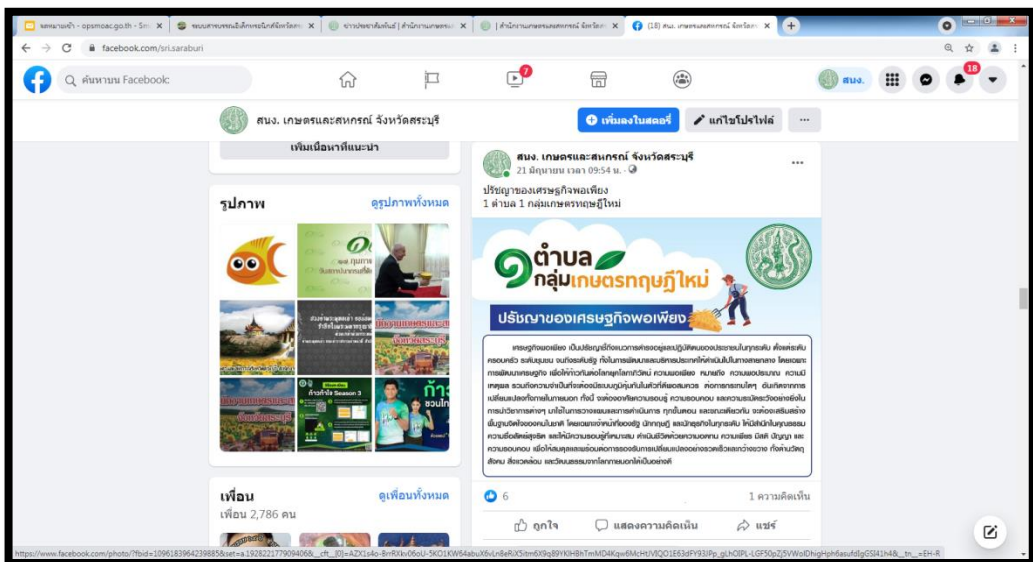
จดหมายเข้า - opsmoac.go.th - Sm | ระบบสารบรรณอิเล็กทรอนิกส์จังหวัดสระ | ข่าวประชาสัมพันธ์ | สำนักงานเกษตรฯ | สำนักงานเกษตรและสหกรณ์ จังหวัดสระ | (18) สนง. เกษตรและสหกรณ์ จังหวัดส

facebook.com/sri.saraburi

ค้นหาบน Facebook

7

สนง.

18

สนง. เกษตรและสหกรณ์ จังหวัดสระบุรี

เพิ่มลงในสตอรี่

แก้ไขโปรไฟล์

...

เพิ่มเนื้อหาที่แนะนำ

รูปภาพ

ดูรูปภาพทั้งหมด

เพื่อน

ดูเพื่อนทั้งหมด

เพื่อน 2,786 คน

สนง. เกษตรและสหกรณ์ จังหวัดสระบุรี

21 มิถุนายน เวลา 09:54 น.

ปรัชญาของเศรษฐกิจพอเพียง

1 ตำบล 1 กลุ่มเกษตรทฤษฎีใหม่

1 ตำบล กลุ่มเกษตรทฤษฎีใหม่

ปรัชญาของเศรษฐกิจพอเพียง

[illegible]

6

1 ความคิดเห็น

ถูกใจ

แสดงความคิดเห็น

แชร์

https://www.facebook.com/photo/?fbid=1096183964239885&set=a.192822177909406&__cft__[0]=AZX1s4o-8rrRXkv06oU-5KO1KW64abuX6vLri8eRiX5itn6X9q89YKIHBhTmMD4Kqw6McHtVIQO1E63dFY93IPp_gLhOIPL-LGF50pZj5VWoIDhigHph6asufdJgGSI41h4&__tn__=EH-R